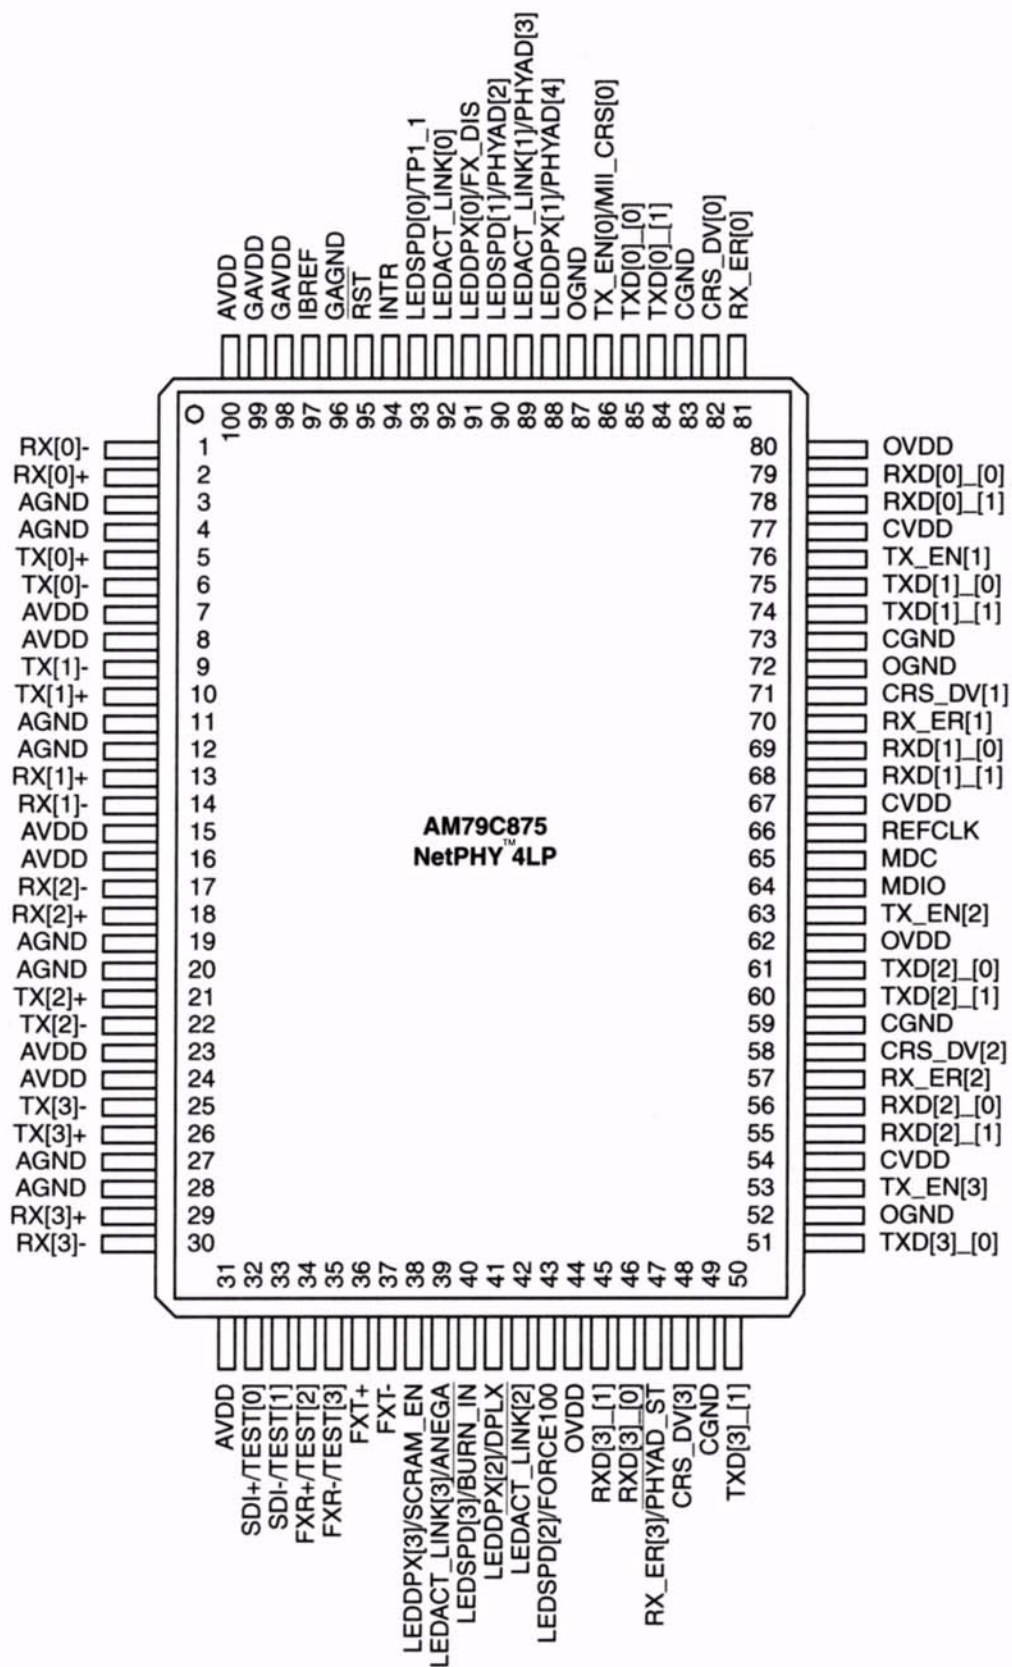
AVDD
GAVDD
GAVDD
IBREF
GAGND
RST
INTR
LEDSPD[0]/TP1_1
LEDACT_LINK[0]
LEDDPX[0]/FX_DIS
LEDSPD[1]/PHYAD[2]
LEDACT_LINK[1]/PHYAD[3]
LEDDPX[1]/PHYAD[4]
OGND
TX_EN[0]/MII_CRS[0]
TXD[0]_[0]
TXD[0]_[1]
CGND
CRS_DV[0]
RX_ER[0]

100 99 98 97 96 95 94 93 92 91 90 89 88 87 86 85 84 83 82 81

RX[0]- 1
RX[0]+ 2
AGND 3
AGND 4
TX[0]+ 5
TX[0]- 6
AVDD 7
AVDD 8
TX[1]- 9
TX[1]+ 10
AGND 11
AGND 12
RX[1]+ 13
RX[1]- 14
AVDD 15
AVDD 16
RX[2]- 17
RX[2]+ 18
AGND 19
AGND 20
TX[2]+ 21
TX[2]- 22
AVDD 23
AVDD 24
TX[3]- 25
TX[3]+ 26
AGND 27
AGND 28
RX[3]+ 29
RX[3]- 30

AM79C875
NetPHY™ 4LP

80 OVDD
79 RXD[0]_[0]
78 RXD[0]_[1]
77 CVDD
76 TX_EN[1]
75 TXD[1]_[0]
74 TXD[1]_[1]
73 CGND
72 OGND
71 CRS_DV[1]
70 RX_ER[1]
69 RXD[1]_[0]
68 RXD[1]_[1]
67 CVDD
66 REFCLK
65 MDC
64 MDIO
63 TX_EN[2]
62 OVDD
61 TXD[2]_[0]
60 TXD[2]_[1]
59 CGND
58 CRS_DV[2]
57 RX_ER[2]
56 RXD[2]_[0]
55 RXD[2]_[1]
54 CVDD
53 TX_EN[3]
52 OGND
51 TXD[3]_[0]

31 32 33 34 35 36 37 38 39 40 41 42 43 44 45 46 47 48 49 50

AVDD
SDI+/TEST[0]
SDI-/TEST[1]
FXR+/TEST[2]
FXR-/TEST[3]
FXT+
FXT-
LEDDPX[3]/SCRAM_EN
LEDACT_LINK[3]/ANEGA
LEDSPD[3]/BURN_IN
LEDDPX[2]/DPLX
LEDACT_LINK[2]
LEDSPD[2]/FORCE100
OVDD
RXD[3]_[1]
RXD[3]_[0]
RX_ER[3]/PHYAD_ST
CRS_DV[3]
CGND
TXD[3]_[1]